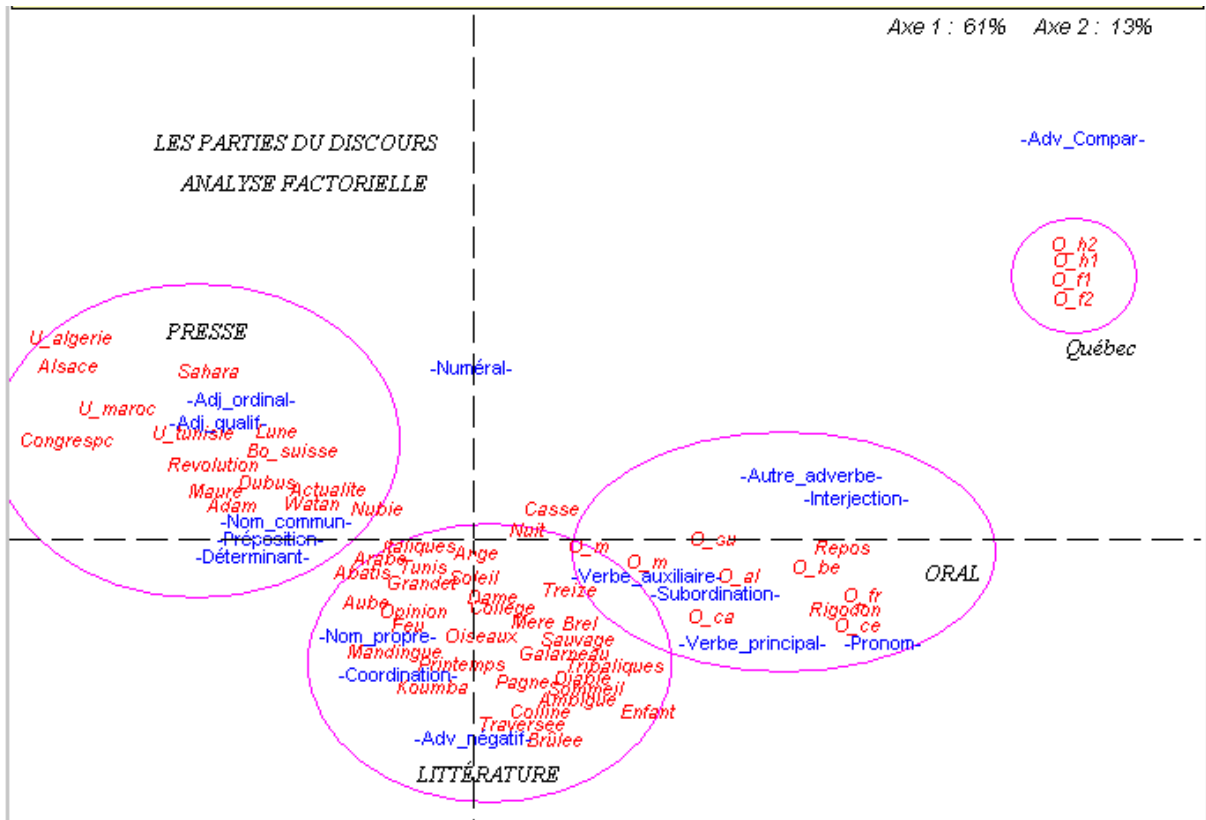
Axe 1 : 61%   Axe 2 : 13%

LES PARTIES DU DISCOURS

ANALYSE FACTORIELLE

-Adv_Compar-

O_h2
O_h1
O_f1
O_f2

Québec

PRESSE

U_algerie
Alsace
Sahara
-Numéral-
U_maroc
-Adj_ordinal-
-Adj_qualif-
Congrespc
U_tunisie
Lune
Bo_suisse
Revolution
Dubus
Maure
Actualite
Adam
Watan
Nubie
-Nom_commun-
-Préposition-
-Déterminant-

-Autre_adverbe-
-Interjection-

Casse
Nuit
O_m
O_gu
Repos
Italiques
Ange
O_m
Arabe
Tunis
O_be
Abatis
Grandet
Soleil
-Verbe_auxiliaire-
O_al
ORAL
Treize
Dame
-Subordination-
O_fr
Aube
Opinion
College
Rigodon
Feu
Mere
Brel
O_ca
O_ce
-Nom_propre-
Oiseaux
Sauvage
-Verbe_principal-
-Pronom-
Mandingue
Galarneau
Printemps
Tribaliques
-Coordination-
Pagne
Diable
Koumba
Sommeil
Ambigue
Enfant
Colline
Traversee
-Adv_negatif-
Brulee

LITTÉRATURE